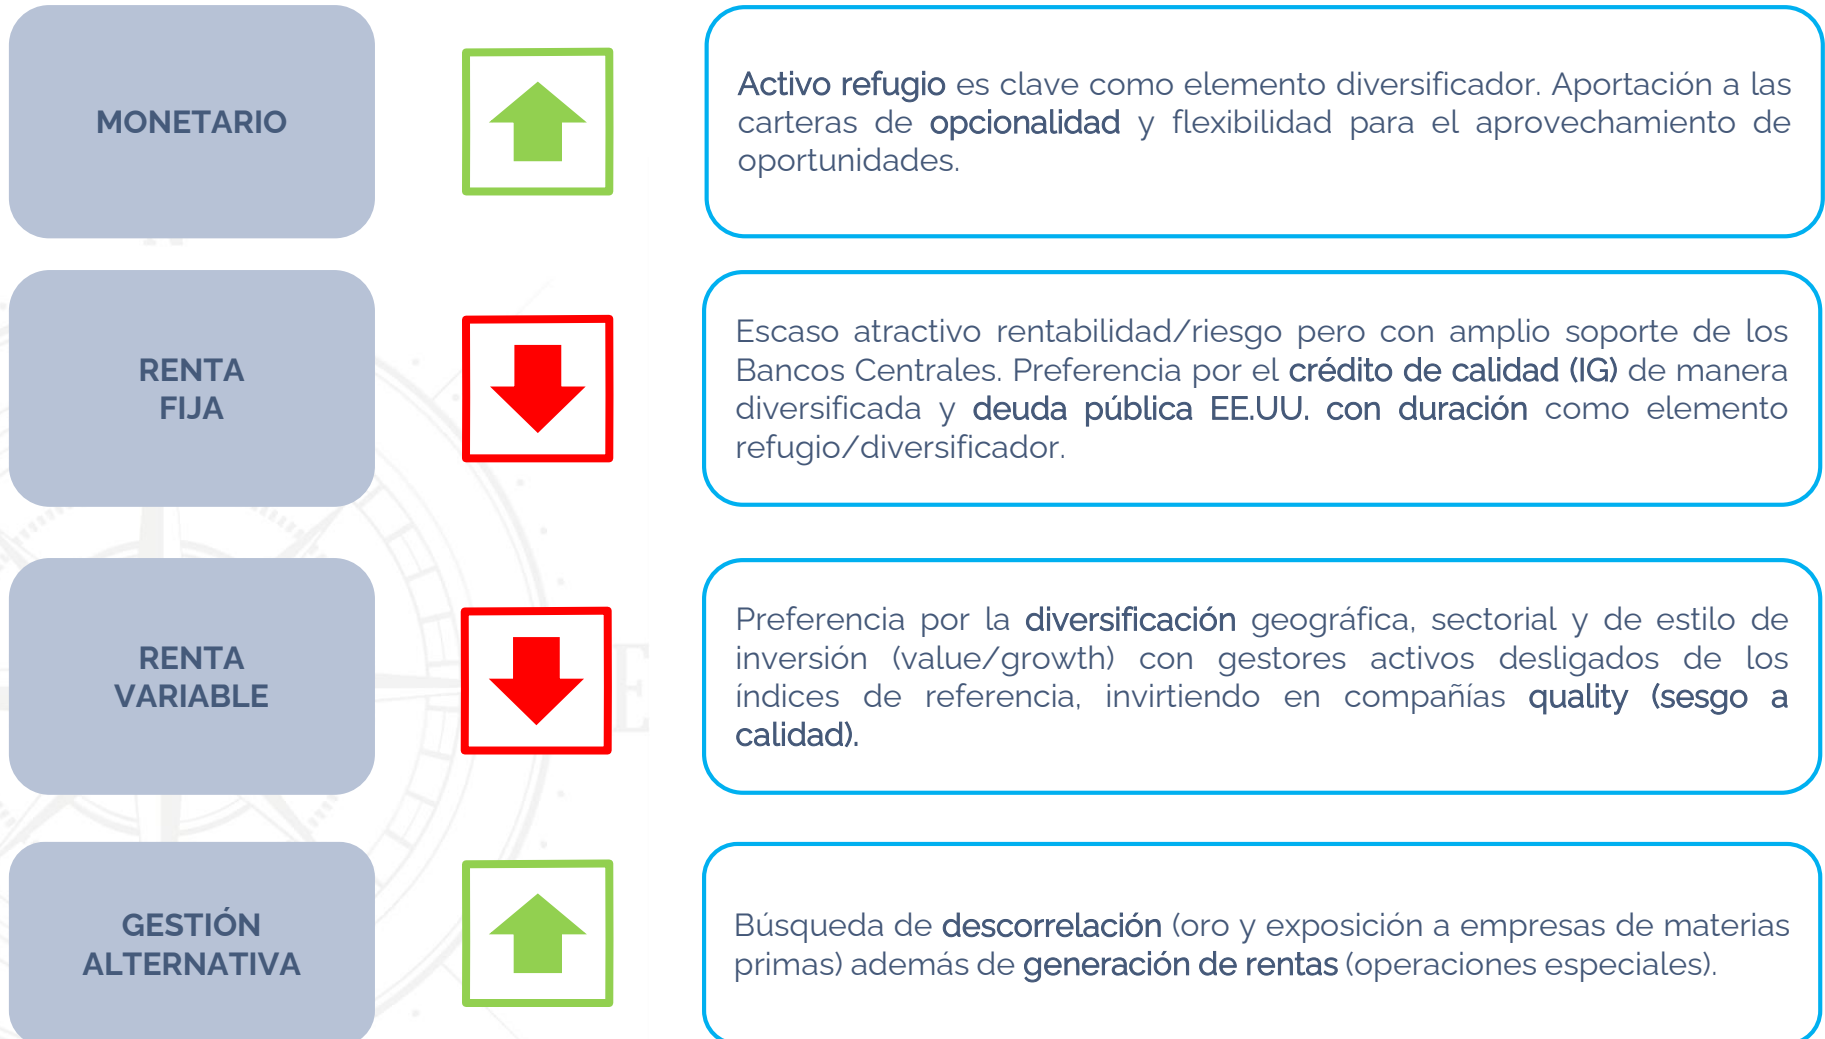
MONETARIO

Activo refugio es clave como elemento diversificador. Aportación a las carteras de opcionalidad y flexibilidad para el aprovechamiento de oportunidades.

RENTA FIJA

Escaso atractivo rentabilidad/riesgo pero con amplio soporte de los Bancos Centrales. Preferencia por el crédito de calidad (IG) de manera diversificada y deuda pública EE.UU. con duración como elemento refugio/diversificador.

RENTA VARIABLE

Preferencia por la diversificación geográfica, sectorial y de estilo de inversión (value/growth) con gestores activos desligados de los índices de referencia, invirtiendo en compañías quality (sesgo a calidad).

GESTIÓN ALTERNATIVA

Búsqueda de descorrelación (oro y exposición a empresas de materias primas) además de generación de rentas (operaciones especiales).